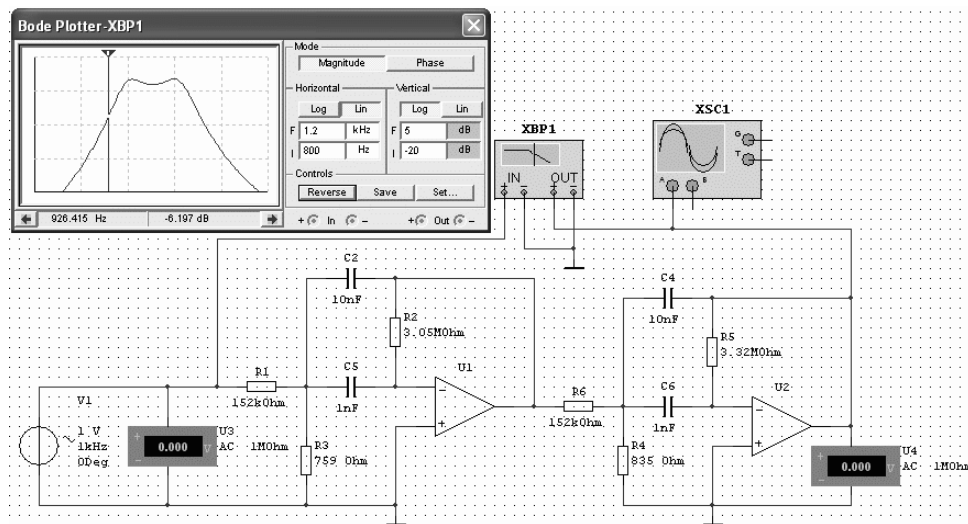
Bode Plotter-XBP1

Mode
Magnitude
Phase
Horizontal
Log
Lin
F 1.2 kHz
I 800 Hz
Vertical
Log
Lin
F 5 dB
I -20 dB
Controls
Reverse
Save
Set...
926.415 Hz
-6.197 dB
+ In −
+ Out −

XBP1
IN
OUT
XSC1
G
T
A
B

C2
10nF
R2
3.05MOhm
C5
1nF
R1
152kOhm
U1
R3
759 Ohm
V1
1 V
1kHz
0Deg
U3
0.000
V
AC
1MOhm
R6
152kOhm
C4
10nF
R5
3.32MOhm
C6
1nF
U2
R4
835 Ohm
U4
0.000
V
AC
1MOhm